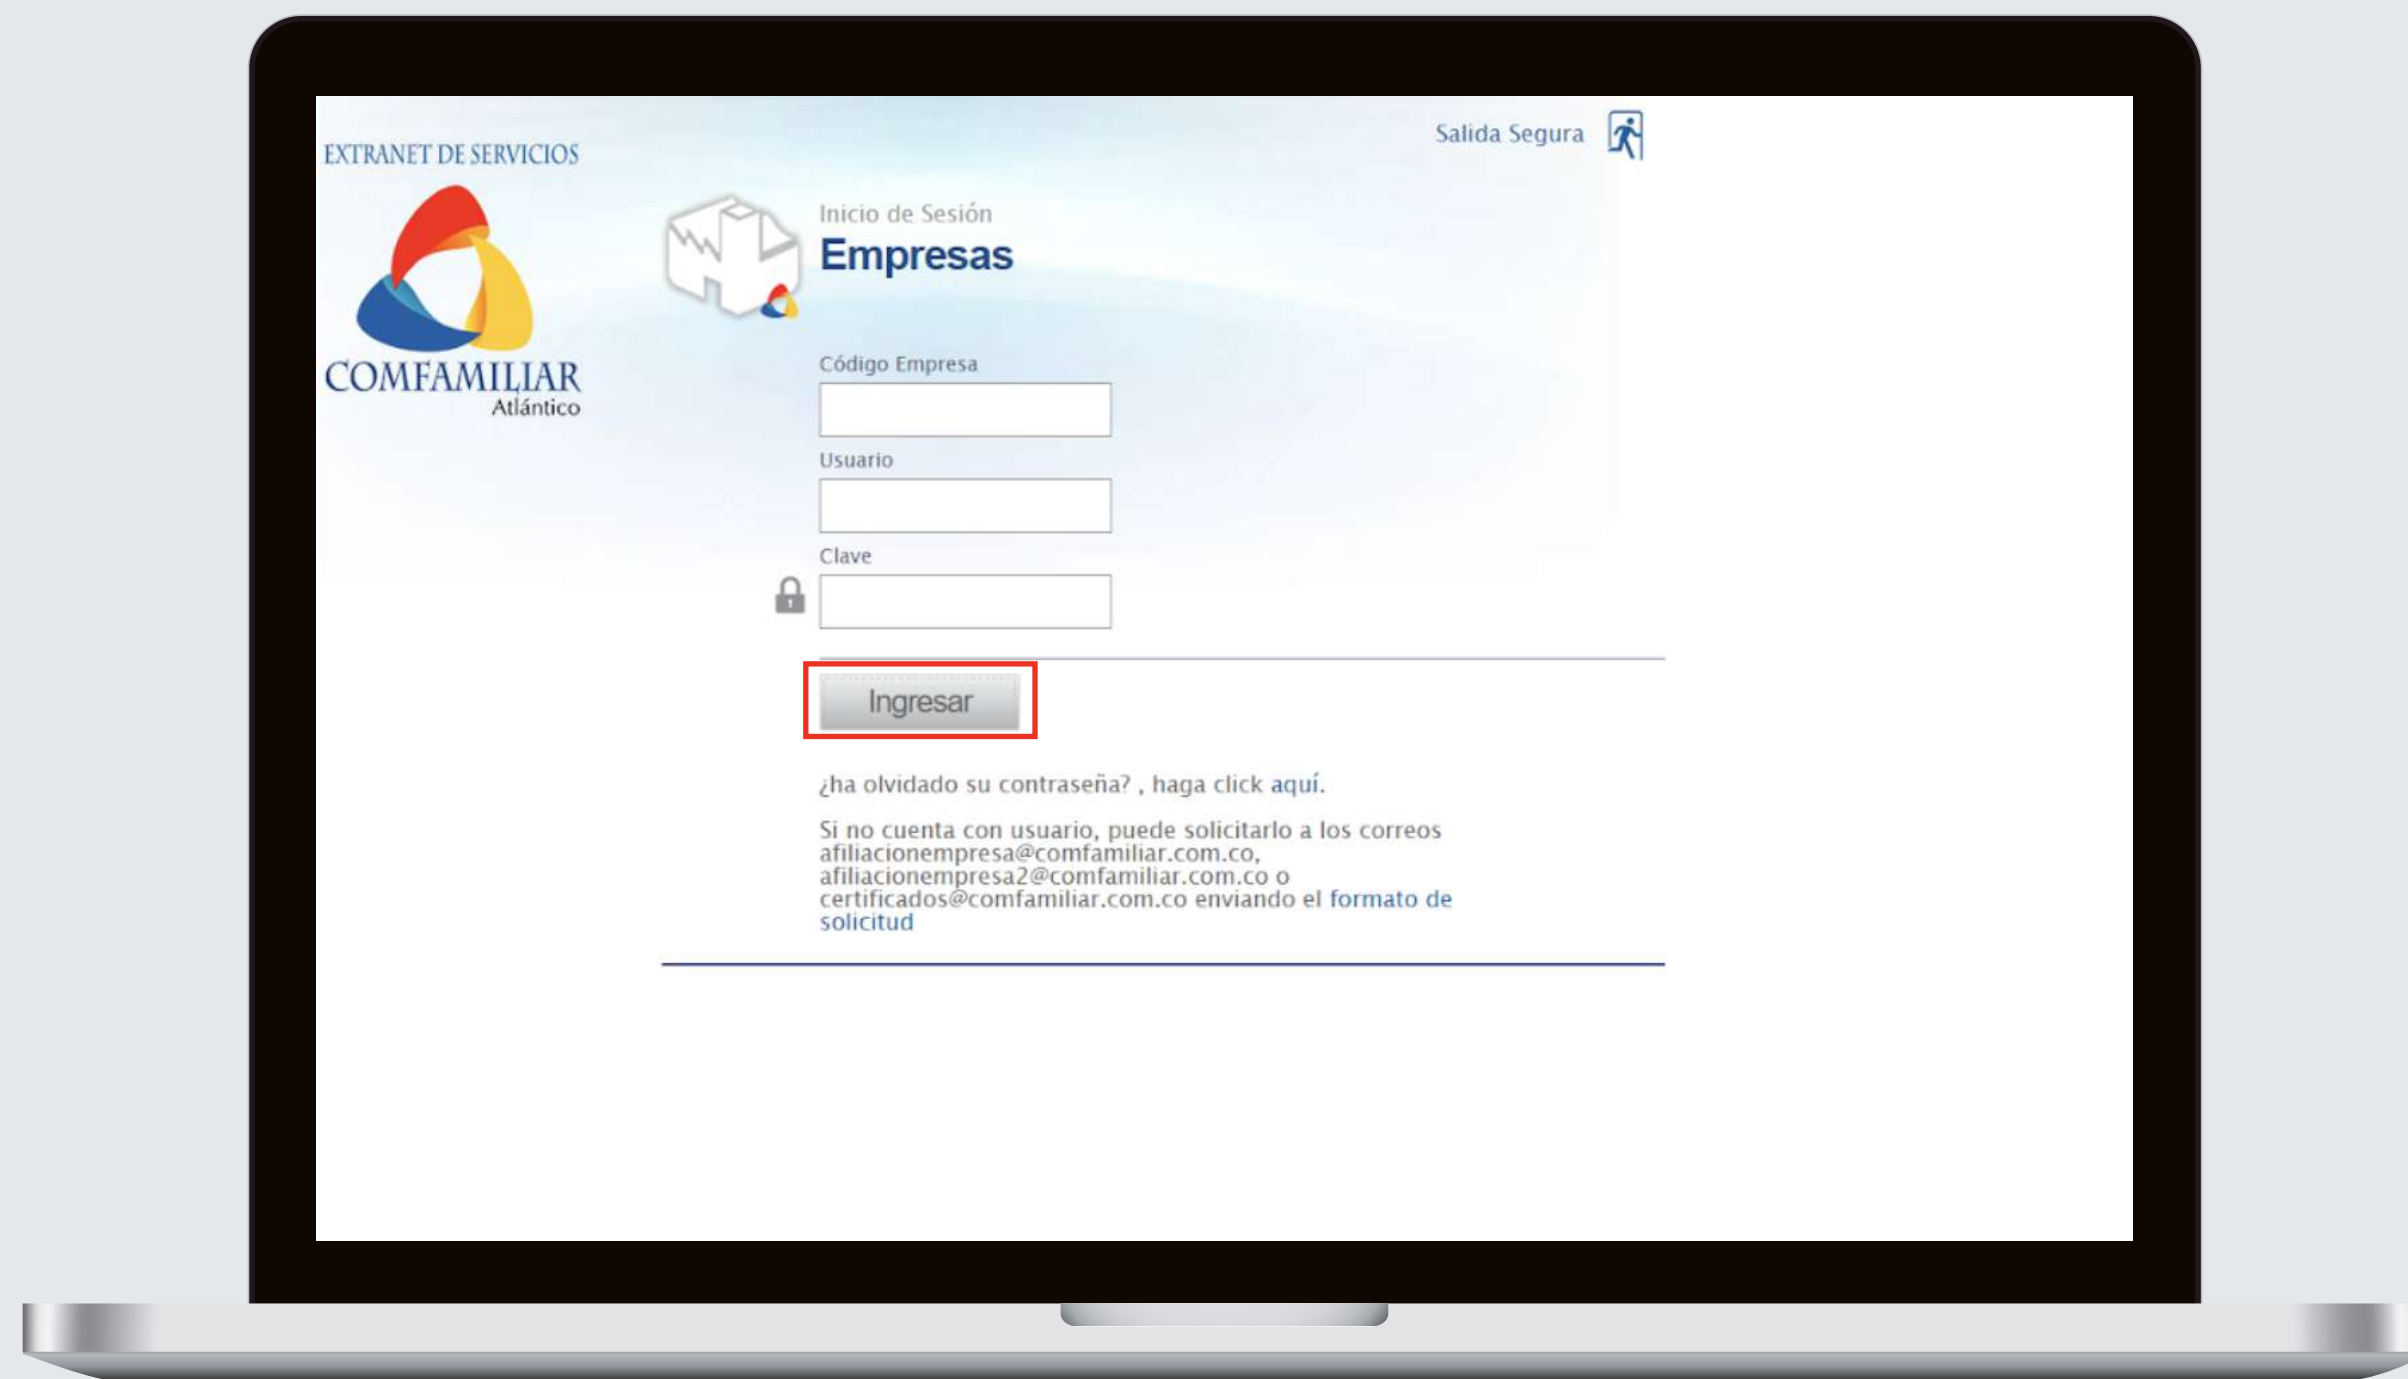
EXTRANET DE SERVICIOS

COMFAMILIAR
Atlántico

Salida Segura

Inicio de Sesión
Empresas

Código Empresa

Usuario

Clave

Ingresar

¿ha olvidado su contraseña? , haga click aquí.

Si no cuenta con usuario, puede solicitarlo a los correos afiliacionempresa@comfamiliar.com.co, afiliacionempresa2@comfamiliar.com.co o certificados@comfamiliar.com.co enviando el formato de solicitud